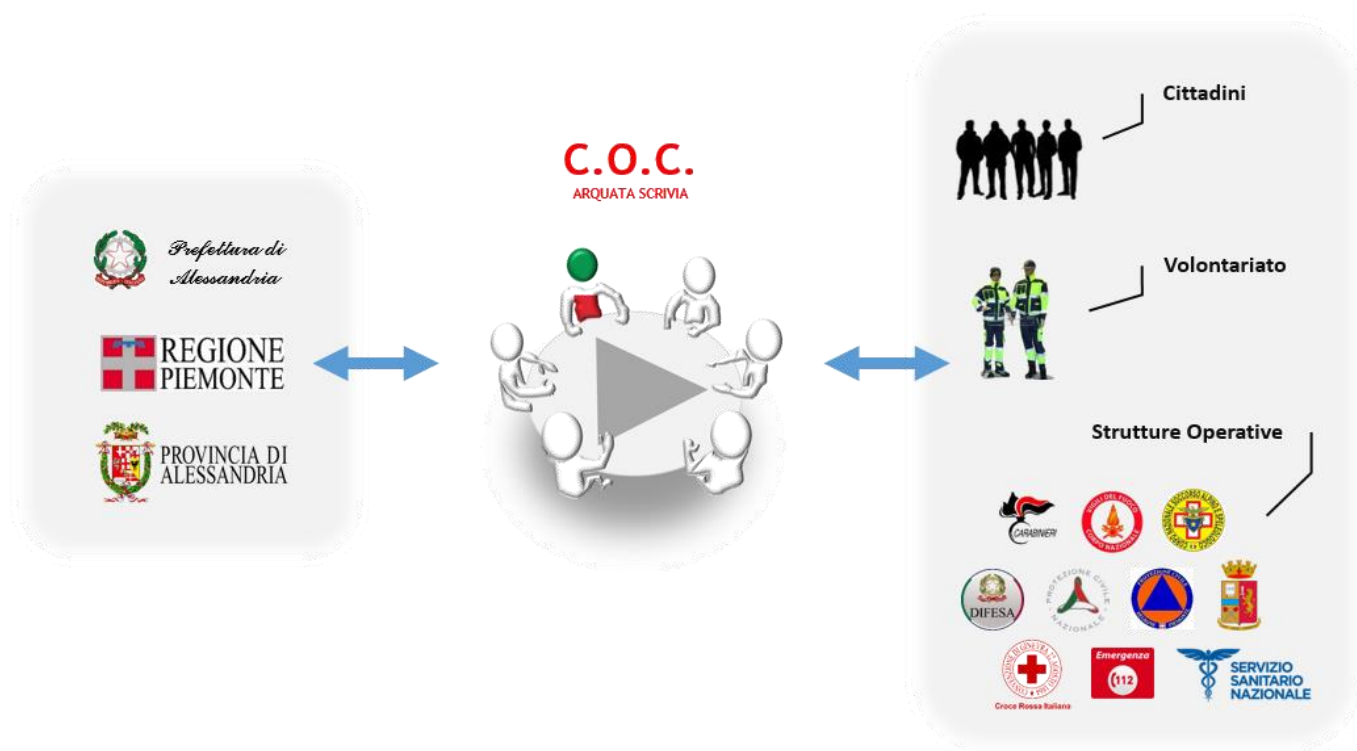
Prefettura di Alessandria

REGIONE PIEMONTE

PROVINCIA DI ALESSANDRIA

C.O.C.
ARQUATA SCRIVIA

Cittadini

Volontariato

Strutture Operative

CARABINIERI

VIGILI DEL FUOCO CORPO NAZIONALE

CORPO NAZIONALE SOCCORSO ALPINO E SPELEOLOGICO

DIFESA

PROTEZIONE CIVILE NAZIONALE

Croce Rossa Italiana

Emergenza 112

SERVIZIO SANITARIO NAZIONALE